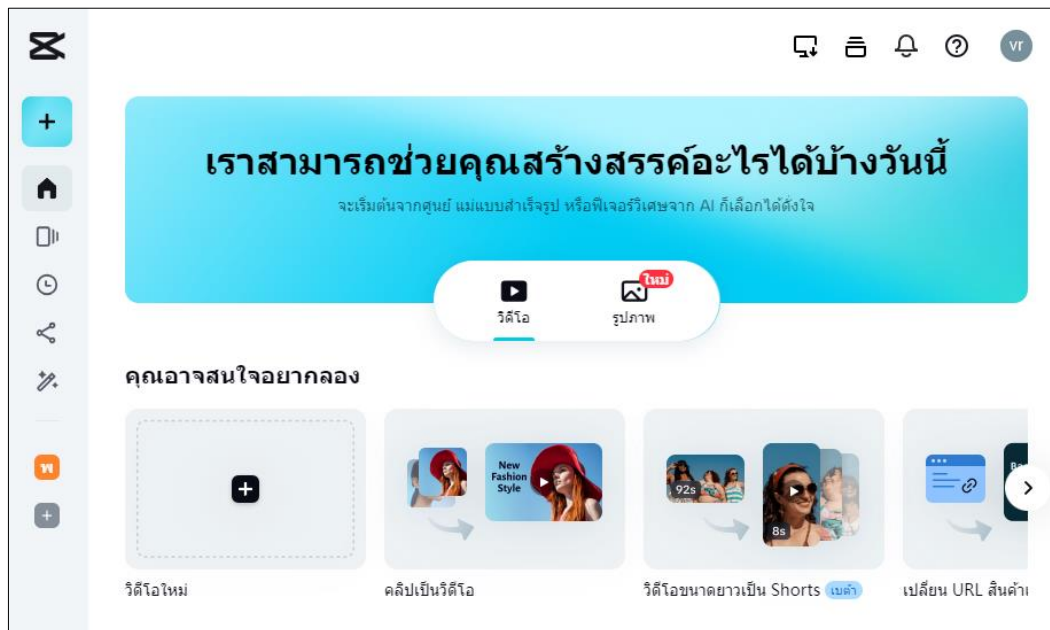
VT

เราสามารถช่วยคุณสร้างสรรค์อะไรได้บ้างวันนี้

จะเริ่มต้นจากศูนย์ แม่แบบสำเร็จรูป หรือฟีเจอร์วิเศษจาก AI ก็เลือกได้ดังใจ

วิดีโอ

ใหม่

รูปภาพ

คุณอาจสนใจอยากลอง

วิดีโอใหม่

New Fashion Style

คลิปเป็นวิดีโอ

92s

8s

วิดีโอขนาดยาวเป็น Shorts เบต้า

เปลี่ยน URL สินค้าเ